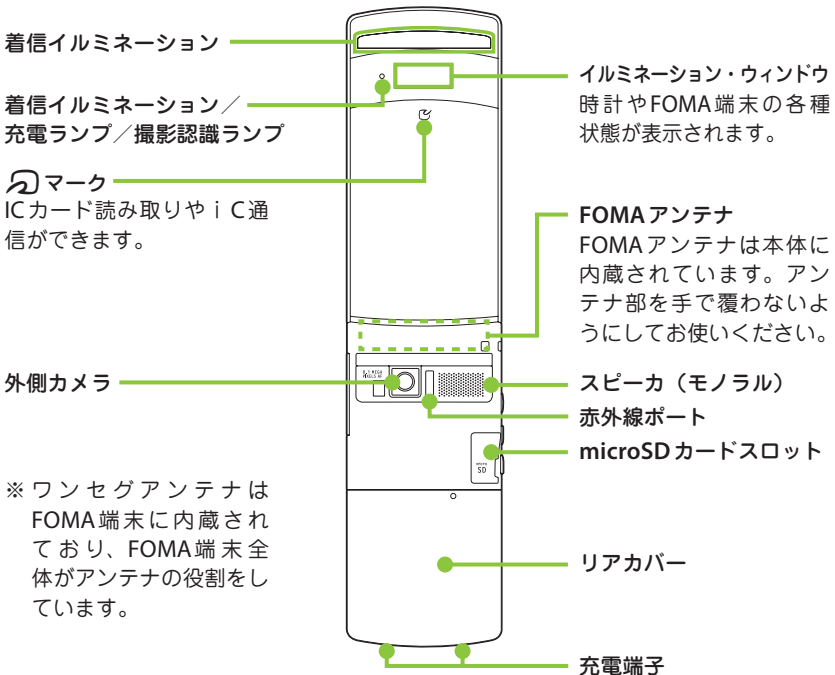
着信イルミネーション

着信イルミネーション／充電ランプ／撮影認識ランプ

マーク
ICカード読み取りやｉC通信ができます。

外側カメラ

※ワンセグアンテナはFOMA端末に内蔵されており、FOMA端末全体がアンテナの役割をしています。

イルミネーション・ウィンドウ
時計やFOMA端末の各種状態が表示されます。

FOMAアンテナ
FOMAアンテナは本体に内蔵されています。アンテナ部を手で覆わないようにしてお使いください。

スピーカ（モノラル）

赤外線ポート

microSDカードスロット

リアカバー

充電端子